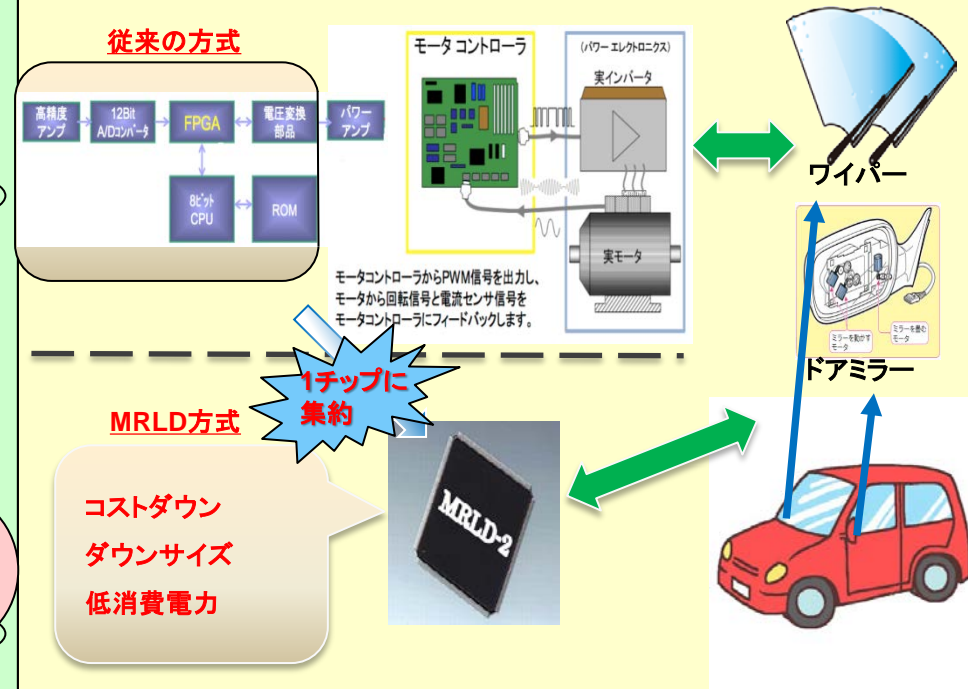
従来の方式

高精度アンプ
12Bit A/Dコンバータ
FPGA
電圧変換部品
パワーアンプ
8ビットCPU
ROM

モータ コントローラ
(パワー エレクトロニクス)
実インバータ
実モータ

モータコントローラからPWM信号を出力し、モータから回転信号と電流センサ信号をモータコントローラにフィードバックします。

ワイパー

ミラーを動かすモータ
ミラーを畳むモータ

ドアミラー

1チップに集約

MRLD方式

MRLD-2

コストダウン
ダウンサイズ
低消費電力